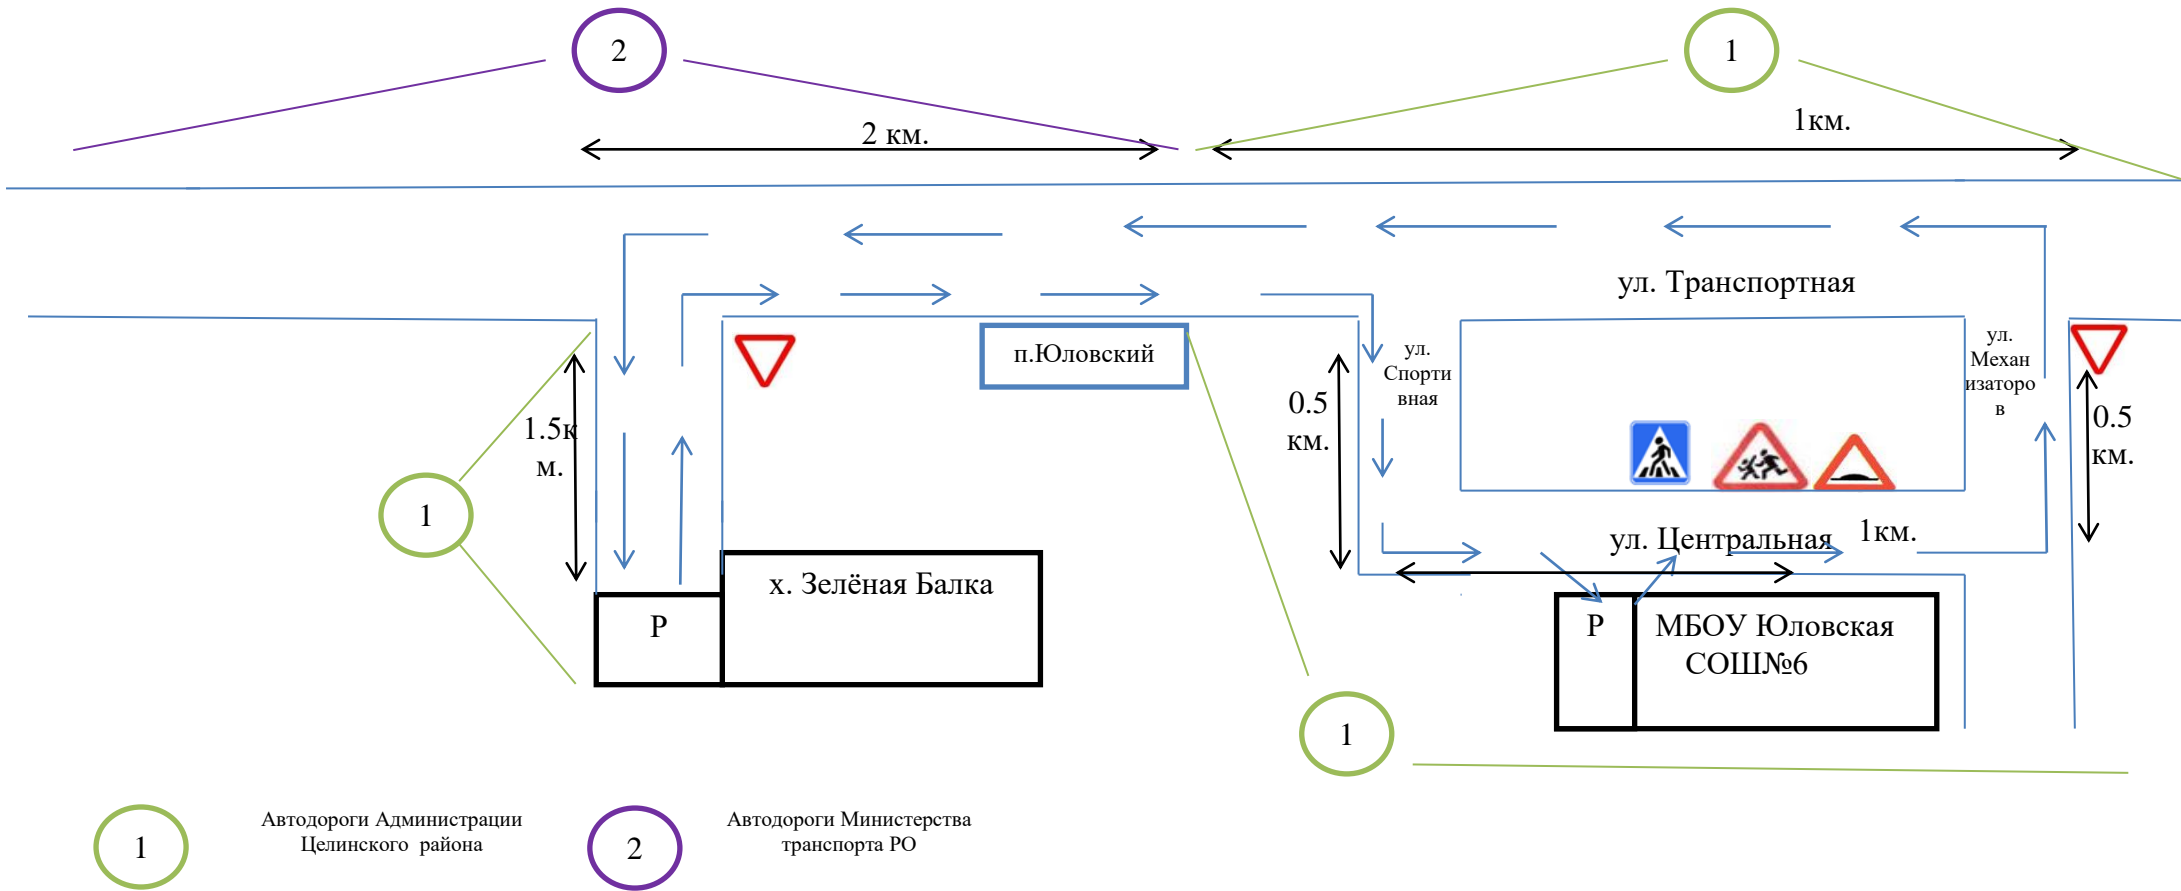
2

1

2 км.

1км.

ул. Транспортная

п.Юловский

ул. Спортивная

ул. Механизаторов

0.5 км.

0.5 км.

1.5км.

1

ул. Центральная

1км.

х. Зелёная Балка

Р

Р

МБОУ Юловская СОШ№6

1

1

Автодороги Администрации Целинского района

2

Автодороги Министерства транспорта РО